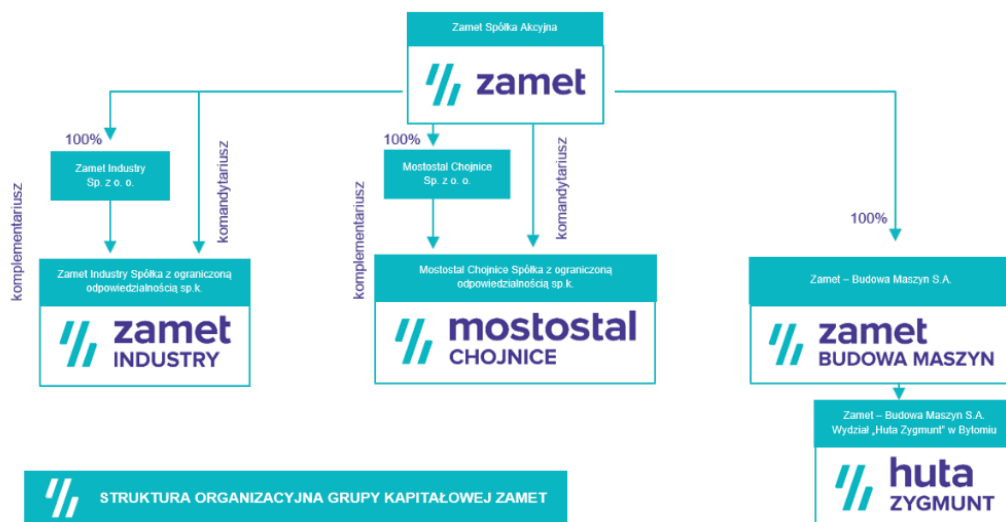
Zamet Spółka Akcyjna

zamet

100%

Zamet Industry Sp. z o. o.

komandytariusz

komplementariusz

Zamet Industry Spółka z ograniczoną odpowiedzialnością sp.k.

zamet INDUSTRY

100%

Mostostal Chojnice Sp. z o. o.

komandytariusz

komplementariusz

Mostostal Chojnice Spółka z ograniczoną odpowiedzialnością sp.k.

mostostal CHOJNICE

100%

Zamet – Budowa Maszyn S.A.

zamet BUDOWA MASZYN

Zamet – Budowa Maszyn S.A. Wydział „Huta Zygmunt" w Bytomiu

huta ZYGMUNT

STRUKTURA ORGANIZACYJNA GRUPY KAPITAŁOWEJ ZAMET